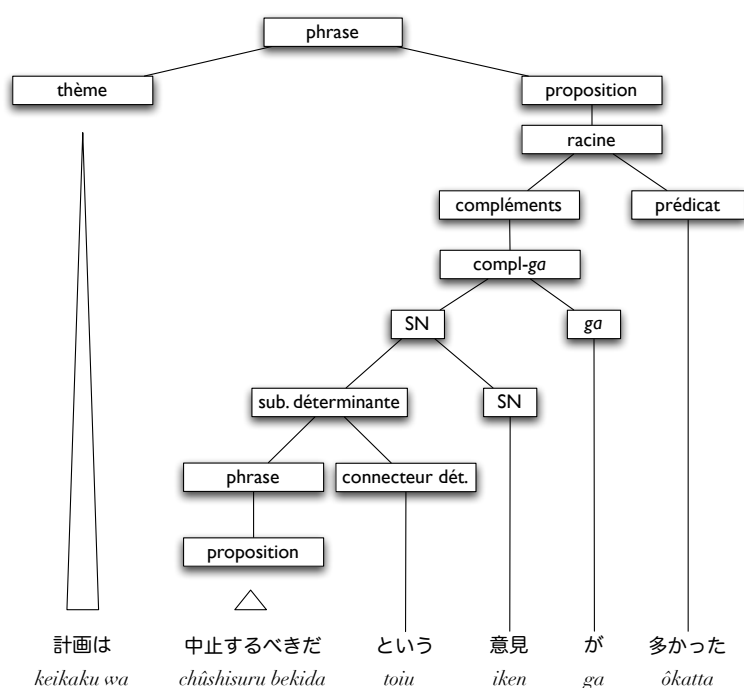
phrase

thème

proposition

racine

compléments

prédicat

compl-*ga*

SN

*ga*

sub. déterminante

SN

phrase

connecteur dét.

proposition

計画は
*keikaku wa*

中止するべきだ
*chûshisuru bekida*

という
*toiu*

意見
*iken*

が
*ga*

多かった
*ôkatta*